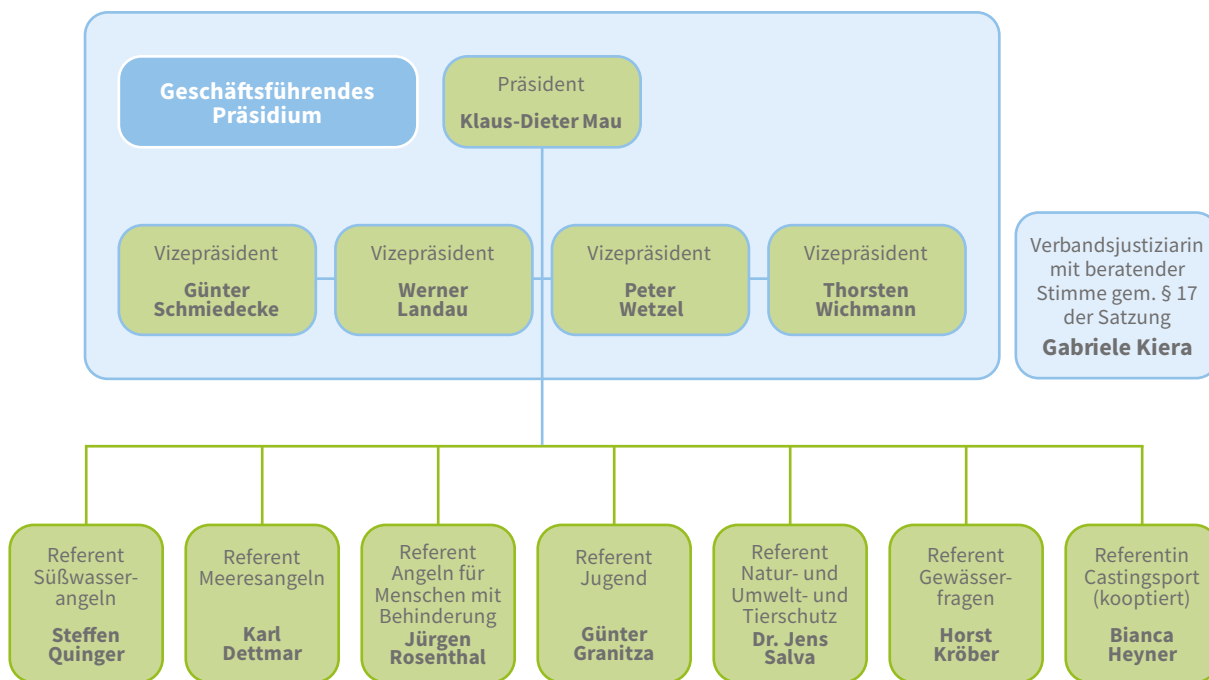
Geschäftsführendes Präsidium

Präsident
Klaus-Dieter Mau

Vizepräsident
Günter Schmiedecke

Vizepräsident
Werner Landau

Vizepräsident
Peter Wetzel

Vizepräsident
Thorsten Wichmann

Verbandsjustiziarin mit beratender Stimme gem. § 17 der Satzung
Gabriele Kiera

Referent Süßwasserangeln
Steffen Quinger

Referent Meeresangeln
Karl Dettmar

Referent Angeln für Menschen mit Behinderung
Jürgen Rosenthal

Referent Jugend
Günter Granitza

Referent Natur- und Umwelt- und Tierschutz
Dr. Jens Salva

Referent Gewässerfragen
Horst Kröber

Referentin Castingsport (kooptiert)
Bianca Heyner